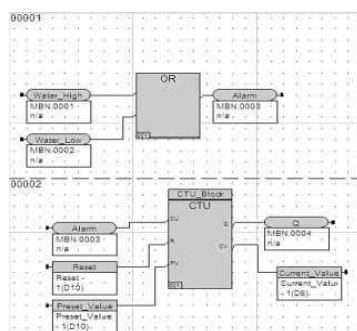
00001

OR

Water_High
MBN.0001
n/a

Alarm
MBN.0003
n/a

Water_Low
MBN.0002
n/a

00002

CTU_Block
CTU

CU
Q
R
CV
PV

Alarm
MBN.0003
n/a

Q
MBN.0004
n/a

Reset
Reset
1(D10)

Current_Value
Current_Valu
- 1(D8)

Preset_Value
Preset_Value
- 1(D10)